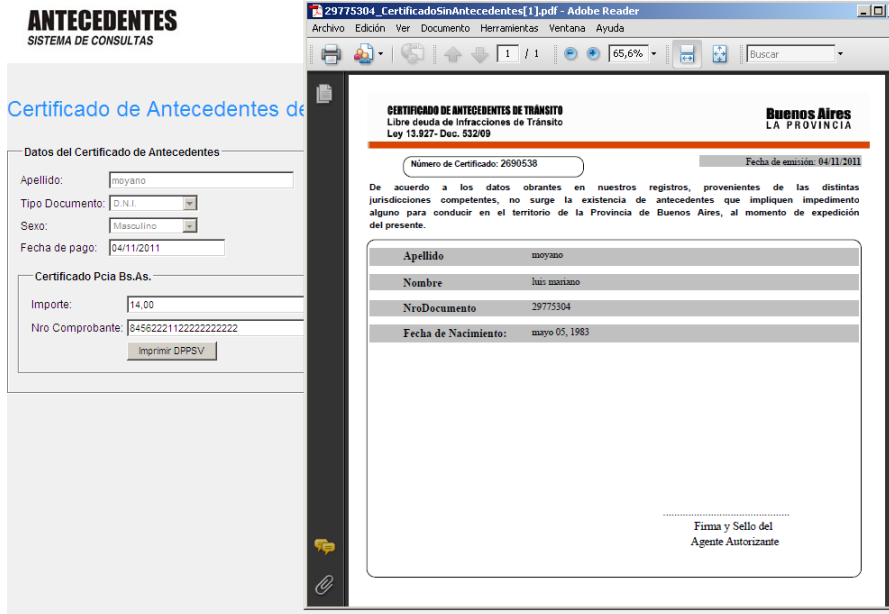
ANTECEDENTES
SISTEMA DE CONSULTAS

Certificado de Antecedentes de

Datos del Certificado de Antecedentes

Apellido: moyano

Tipo Documento: D.N.I.

Sexo: Masculino

Fecha de pago: 04/11/2011

Certificado Pcia Bs.As.

Importe: 14,00

Nro Comprobante: 8456222112222222222

Imprimir DPPSV

29775304_CertificadoSinAntecedentes[1].pdf - Adobe Reader

Archivo Edición Ver Documento Herramientas Ventana Ayuda

1 / 1 65,6% Buscar

CERTIFICADO DE ANTECEDENTES DE TRÁNSITO
Libre deuda de Infracciones de Tránsito
Ley 13.927- Dec. 532/09

Buenos Aires
LA PROVINCIA

Número de Certificado: 2690538

Fecha de emisión: 04/11/2011

De acuerdo a los datos obrantes en nuestros registros, provenientes de las distintas jurisdicciones competentes, no surge la existencia de antecedentes que impliquen impedimento alguno para conducir en el territorio de la Provincia de Buenos Aires, al momento de expedición del presente.

| | |
|---|---|
| Apellido | moyano |
| Nombre | luis mariano |
| NroDocumento | 29775304 |
| Fecha de Nacimiento: | mayo 05, 1983 |

Firma y Sello del
Agente Autorizante